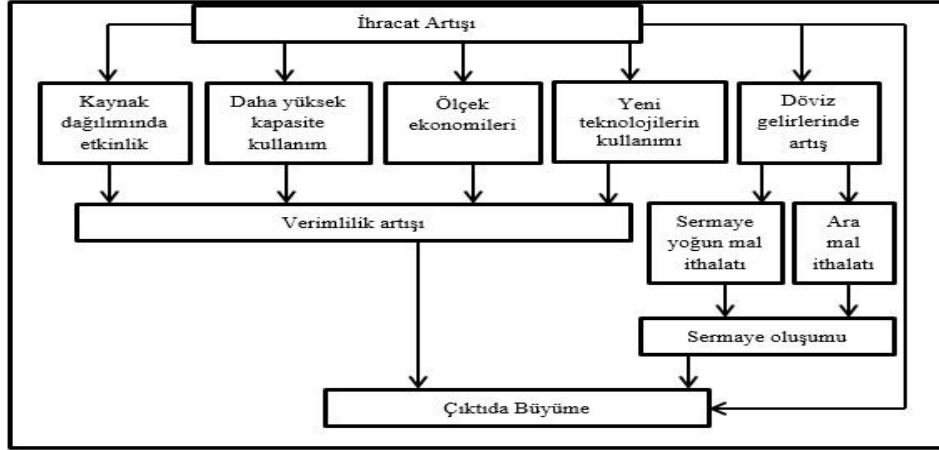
İhracat Artışı

Kaynak dağılımında etkinlik

Daha yüksek kapasite kullanım

Ölçek ekonomileri

Yeni teknolojilerin kullanımı

Döviz gelirlerinde artış

Verimlilik artışı

Sermaye yoğun mal ithalatı

Ara mal ithalatı

Sermaye oluşumu

Çıktıda Büyüme